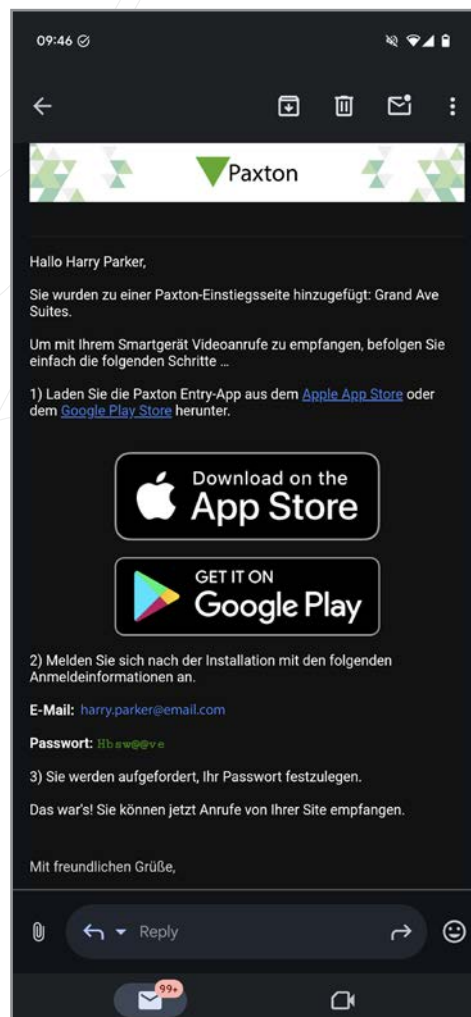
09:46

Paxton

Hallo Harry Parker,

Sie wurden zu einer Paxton-Einstiegsseite hinzugefügt: Grand Ave Suites.

Um mit Ihrem Smartgerät Videoanrufe zu empfangen, befolgen Sie einfach die folgenden Schritte ...

1) Laden Sie die Paxton Entry-App aus dem Apple App Store oder dem Google Play Store herunter.

Download on the App Store

GET IT ON Google Play

2) Melden Sie sich nach der Installation mit den folgenden Anmeldeinformationen an.

E-Mail: harry.parker@email.com

Passwort: Hbsw@@ve

3) Sie werden aufgefordert, Ihr Passwort festzulegen.

Das war's! Sie können jetzt Anrufe von Ihrer Site empfangen.

Mit freundlichen Grüße,

Reply

99+